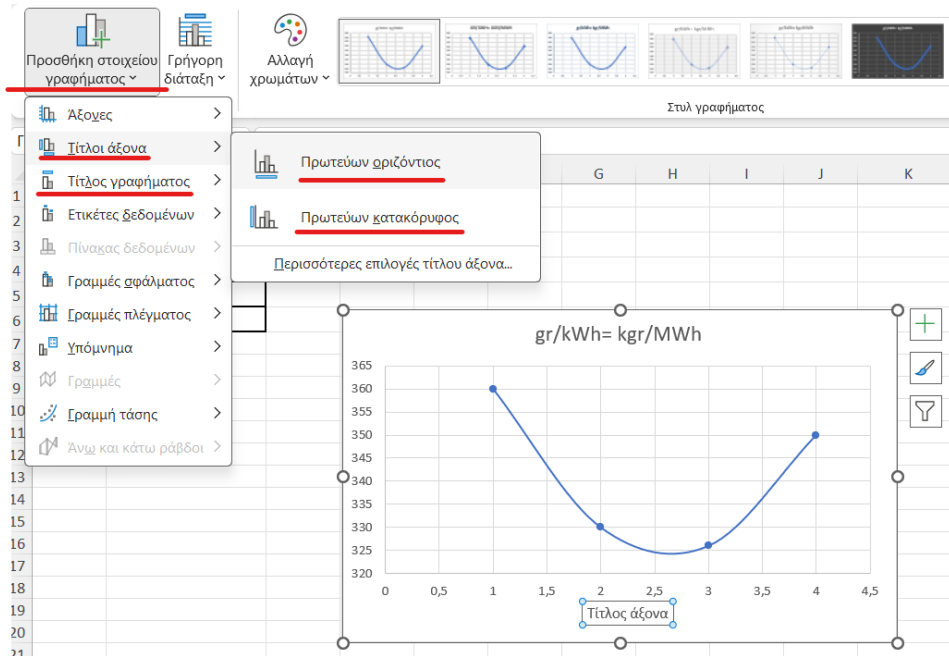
Προσθήκη στοιχείου γραφήματος
Γρήγορη διάταξη
Αλλαγή χρωμάτων
Στυλ γραφήματος

Άξονες
Τίτλοι άξονα
Τίτλος γραφήματος
Ετικέτες δεδομένων
Πίνακας δεδομένων
Γραμμές σφάλματος
Γραμμές πλέγματος
Υπόμνημα
Γραμμές
Γραμμή τάσης
Άνω και κάτω ράβδοι

Πρωτεύων οριζόντιος
Πρωτεύων κατακόρυφος
Περισσότερες επιλογές τίτλου άξονα...

G H I J K

gr/kWh= kgr/MWh
365
360
355
350
345
340
335
330
325
320
0 0,5 1 1,5 2 2,5 3 3,5 4 4,5
Τίτλος άξονα